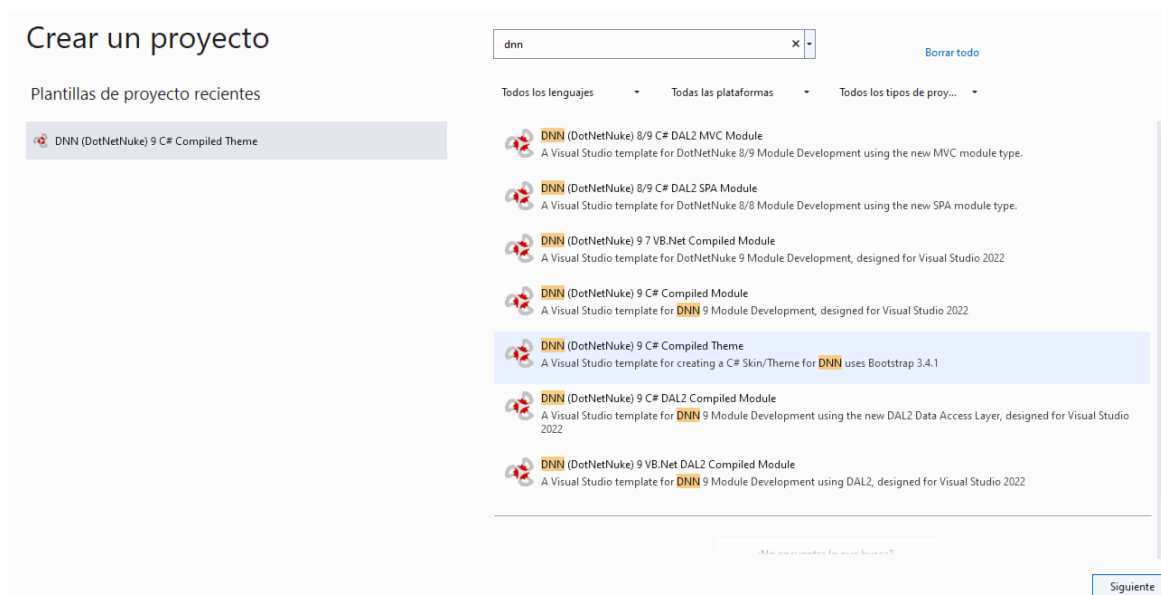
Crear un proyecto

Plantillas de proyecto recientes

DNN (DotNetNuke) 9 C# Compiled Theme

dnn

Borrar todo

Todos los lenguajes

Todas las plataformas

Todos los tipos de proy...

DNN (DotNetNuke) 8/9 C# DAL2 MVC Module
A Visual Studio template for DotNetNuke 8/9 Module Development using the new MVC module type.

DNN (DotNetNuke) 8/9 C# DAL2 SPA Module
A Visual Studio template for DotNetNuke 8/8 Module Development using the new SPA module type.

DNN (DotNetNuke) 9 7 VB.Net Compiled Module
A Visual Studio template for DotNetNuke 9 Module Development, designed for Visual Studio 2022

DNN (DotNetNuke) 9 C# Compiled Module
A Visual Studio template for DNN 9 Module Development, designed for Visual Studio 2022

DNN (DotNetNuke) 9 C# Compiled Theme
A Visual Studio template for creating a C# Skin/Theme for DNN uses Bootstrap 3.4.1

DNN (DotNetNuke) 9 C# DAL2 Compiled Module
A Visual Studio template for DNN 9 Module Development using the new DAL2 Data Access Layer, designed for Visual Studio 2022

DNN (DotNetNuke) 9 VB.Net DAL2 Compiled Module
A Visual Studio template for DNN 9 Module Development using DAL2, designed for Visual Studio 2022

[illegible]

Siguiente